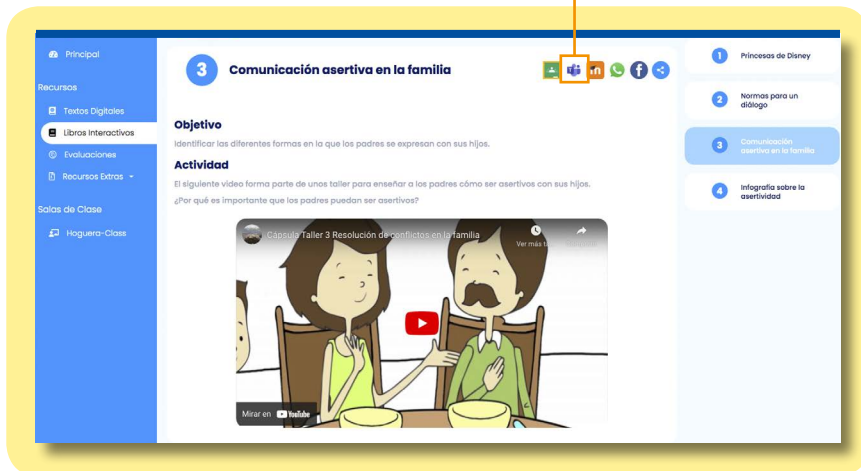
Principal

Recursos

Textos Digitales

Libros Interactivos

Evaluaciones

Recursos Extras

Salas de Clase

Hoguera-Class

3 Comunicación asertiva en la familia

Objetivo

Identificar las diferentes formas en la que los padres se expresan con sus hijos.

Actividad

El siguiente video forma parte de unos taller para enseñar a los padres cómo ser asertivos con sus hijos.

¿Por qué es importante que los padres puedan ser asertivos?

Capsula Taller 3 Resolución de conflictos en la familia

Ver más ta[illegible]

Compartir

Mirar en YouTube

1 Princesas de Disney

2 Normas para un diálogo

3 Comunicación asertiva en la familia

4 Infografía sobre la asertividad